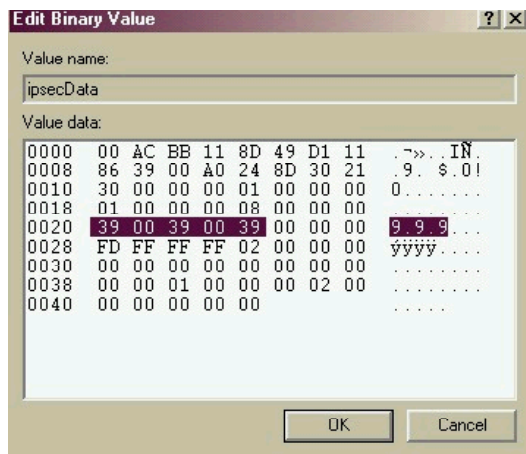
Edit Binary Value ? ×

Value name:

ipsecData

Value data:

| | | | | | | | | | |
|---|---|---|---|---|---|---|---|---|---|
| 0000 | 00 | AC | BB | 11 | 8D | 49 | D1 | 11 | .¬»..IÑ. |
| 0008 | 86 | 39 | 00 | A0 | 24 | 8D | 30 | 21 | .9. $.0! |
| 0010 | 30 | 00 | 00 | 00 | 01 | 00 | 00 | 00 | 0....... |
| 0018 | 01 | 00 | 00 | 00 | 08 | 00 | 00 | 00 | ........ |
| 0020 | 39 | 00 | 39 | 00 | 39 | 00 | 00 | 00 | 9.9.9... |
| 0028 | FD | FF | FF | FF | 02 | 00 | 00 | 00 | ýÿÿÿ.... |
| 0030 | 00 | 00 | 00 | 00 | 00 | 00 | 00 | 00 | ........ |
| 0038 | 00 | 00 | 01 | 00 | 00 | 00 | 02 | 00 | ........ |
| 0040 | 00 | 00 | 00 | 00 | 00 | | | | ..... |

OK Cancel